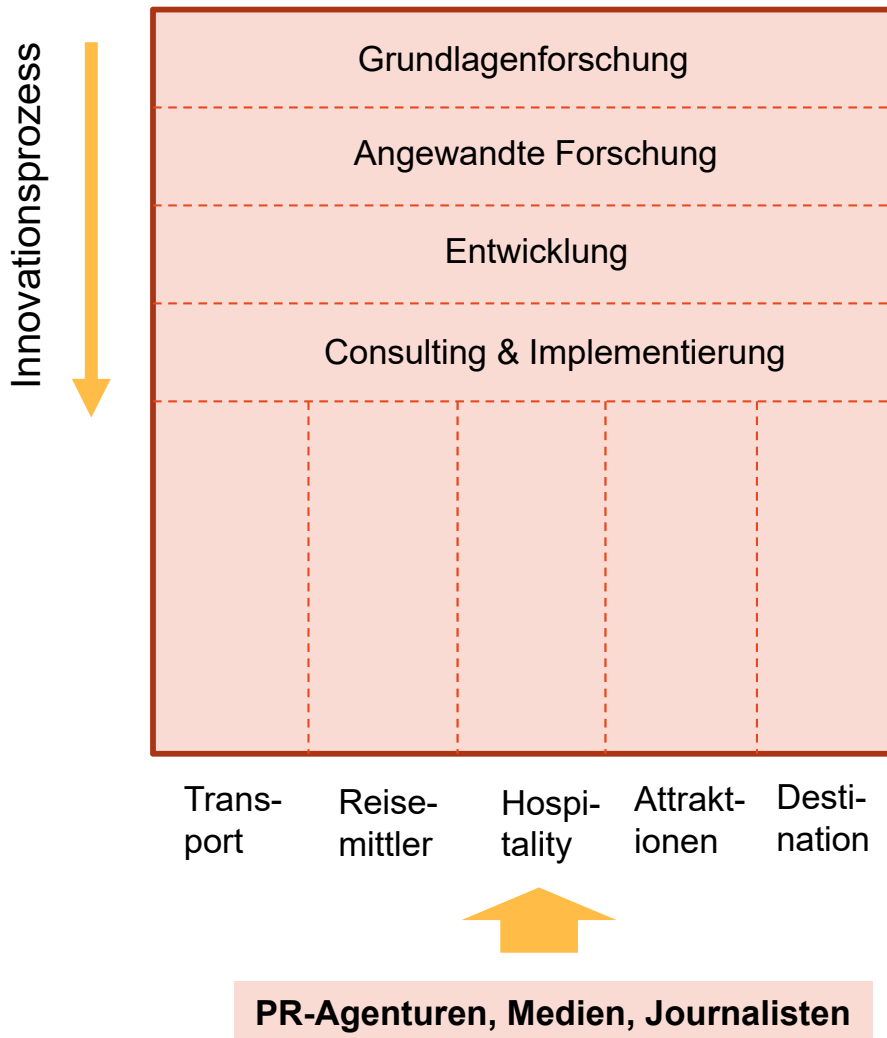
Innovationsprozess

Grundlagenforschung

Angewandte Forschung

Entwicklung

Consulting & Implementierung

Transport

Reisemittler

Hospitality

Attraktionen

Destination

PR-Agenturen, Medien, Journalisten